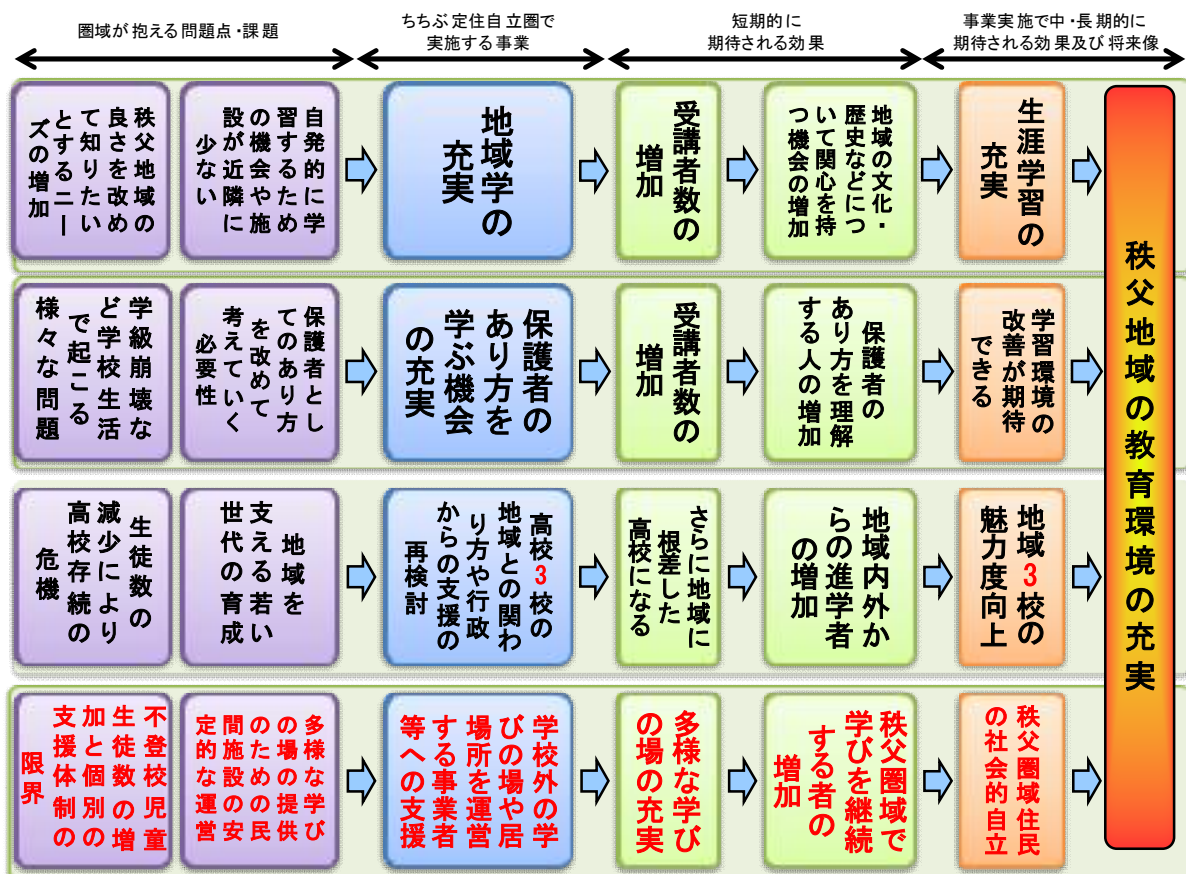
圏域が抱える問題点・課題

ちちぶ定住自立圏で実施する事業

短期的に期待される効果

事業実施で中・長期的に期待される効果及び将来像

秩父地域の良さを改めて知りたいとするニーズの増加

自発的に学習するための機会や施設が近隣に少ない

地域学の充実

受講者数の増加

地域の文化・歴史などについて関心を持つ機会の増加

生涯学習の充実

学級崩壊など学校生活で起こる様々な問題

保護者としてのあり方を改めて考えていく必要性

保護者のあり方を学ぶ機会の充実

受講者数の増加

保護者のあり方を理解する人の増加

学習環境の改善が期待できる

生徒数の減少により高校存続の危機

地域を支える若い世代の育成

高校3校の地域との関わり方や行政からの支援の再検討

さらに地域に根差した高校になる

地域内外からの進学者の増加

地域3校の魅力度向上

不登校児童生徒数の増加と個別の支援体制の限界

多様な学びの場の提供のための民間施設の安定的な運営

学校外の学びの場や居場所を運営する事業者等への支援

多様な学びの場の充実

秩父圏域で学びを継続する者の増加

秩父圏域住民の社会的自立

秩父地域の教育環境の充実